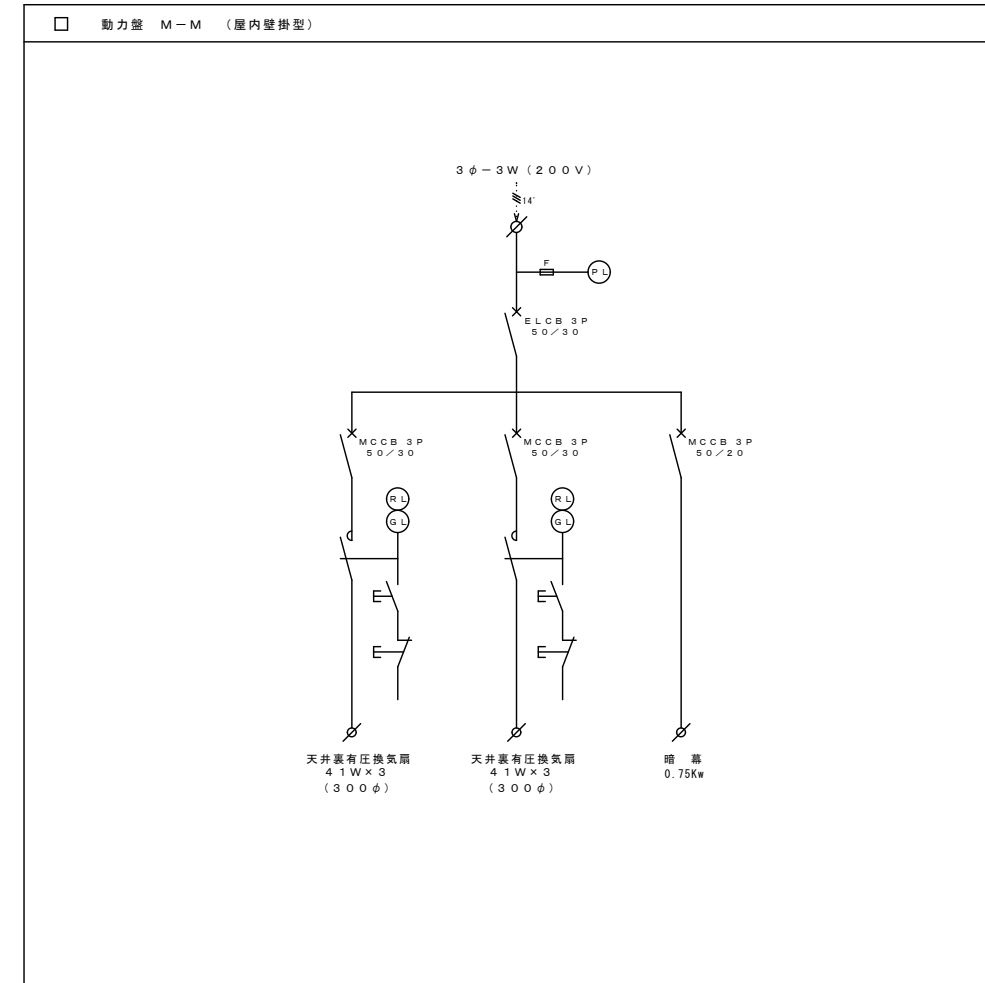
□ 動力盤 M－M （屋内壁掛型）

3φ－3W（200V）

14′

F

PL

ELCB 3P 50／30

MCCB 3P 50／30

MCCB 3P 50／30

MCCB 3P 50／20

RL

GL

RL

GL

天井裏有圧換気扇 41W×3 （300φ）

天井裏有圧換気扇 41W×3 （300φ）

暗 幕 0.75Kw